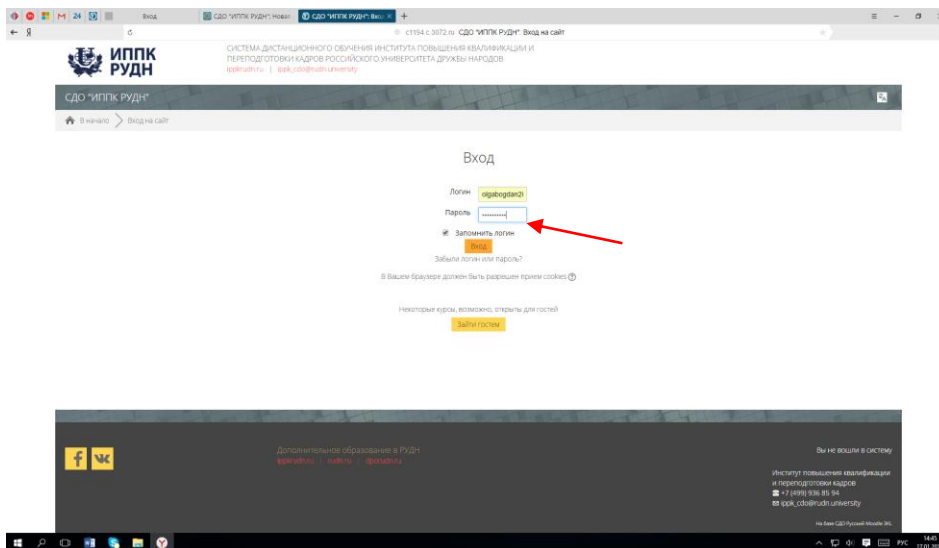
Вход | СДО "ИППК РУДН": Новос | СДО "ИППК РУДН": Вход

c1194.c3072.ru СДО "ИППК РУДН": Вход на сайт

ИППК РУДН

СИСТЕМА ДИСТАНЦИОННОГО ОБУЧЕНИЯ ИНСТИТУТА ПОВЫШЕНИЯ КВАЛИФИКАЦИИ И ПЕРЕПОДГОТОВКИ КАДРОВ РОССИЙСКОГО УНИВЕРСИТЕТА ДРУЖБЫ НАРОДОВ

ippk.rudn.ru | ippk_cdo@rudn.university

СДО "ИППК РУДН"

В начало > Вход на сайт

Вход

Логин olgabogdan2l

Пароль •••••••••••

Запомнить логин

Вход

Забыли логин или пароль?

В Вашем браузере должен быть разрешен прием cookies

Некоторые курсы, возможно, открыты для гостей

Зайти гостем

Дополнительное образование в РУДН
ippk.rudn.ru / rudn.ru / dpo.rudn.ru

Вы не вошли в систему

Институт повышения квалификации и переподготовки кадров
+7 (499) 936 85 94
ippk_cdo@rudn.university

На базе СДО Русский Moodle 3KL

РУС 14:45